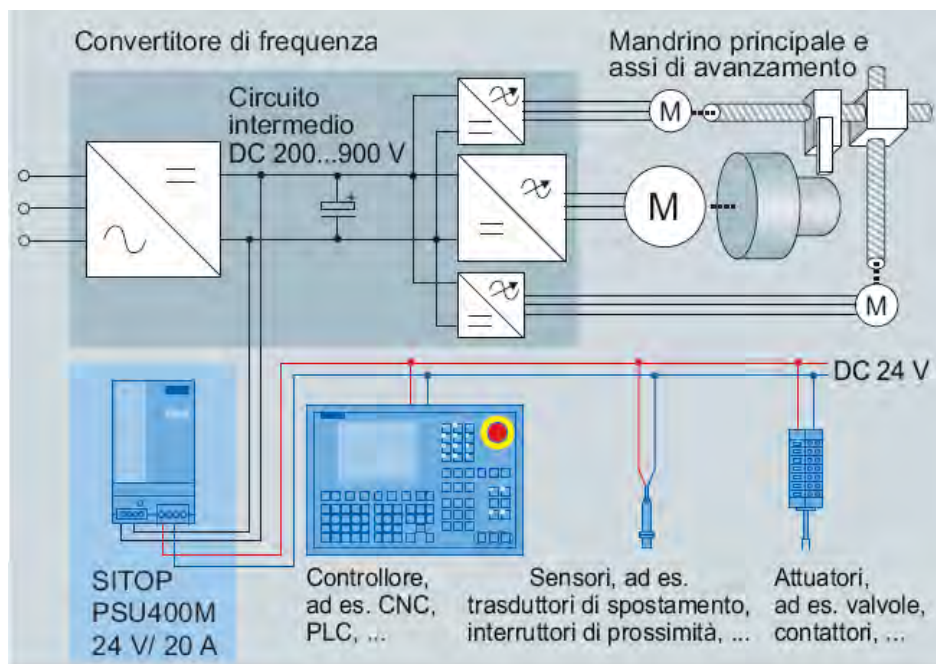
Convertitore di frequenza

Mandrino principale e assi di avanzamento

Circuito intermedio DC 200...900 V

M

M

M

DC 24 V

SITOP PSU400M 24 V/ 20 A

Controllore, ad es. CNC, PLC, ...

Sensori, ad es. trasduttori di spostamento, interruttori di prossimità, ...

Attuatori, ad es. valvole, contattori, ...